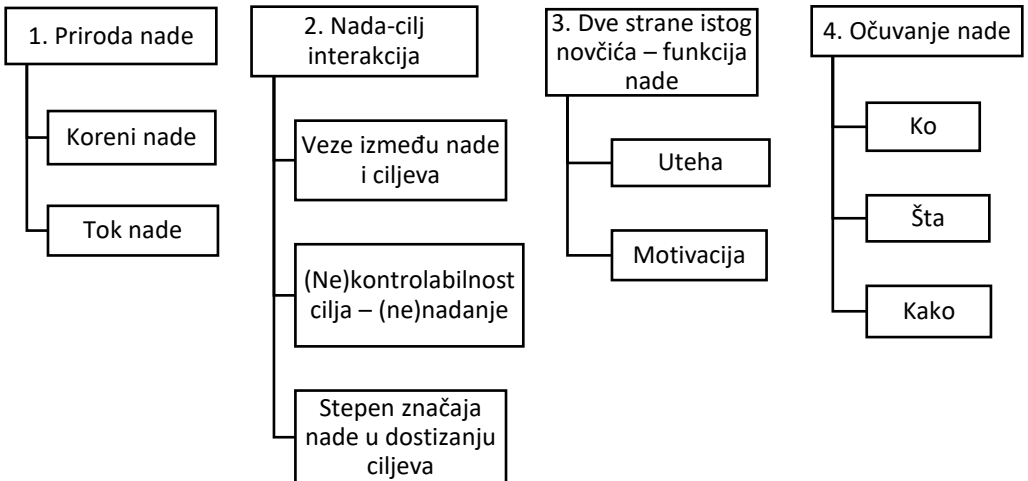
1. Priroda nade

Koreni nade

Tok nade

2. Nada-cilj interakcija

Veze između nade i ciljeva

(Ne)kontrolabilnost cilja – (ne)nadanje

Stepen značaja nade u dostizanju ciljeva

3. Dve strane istog novčića – funkcija nade

Uteha

Motivacija

4. Očuvanje nade

Ko

Šta

Kako